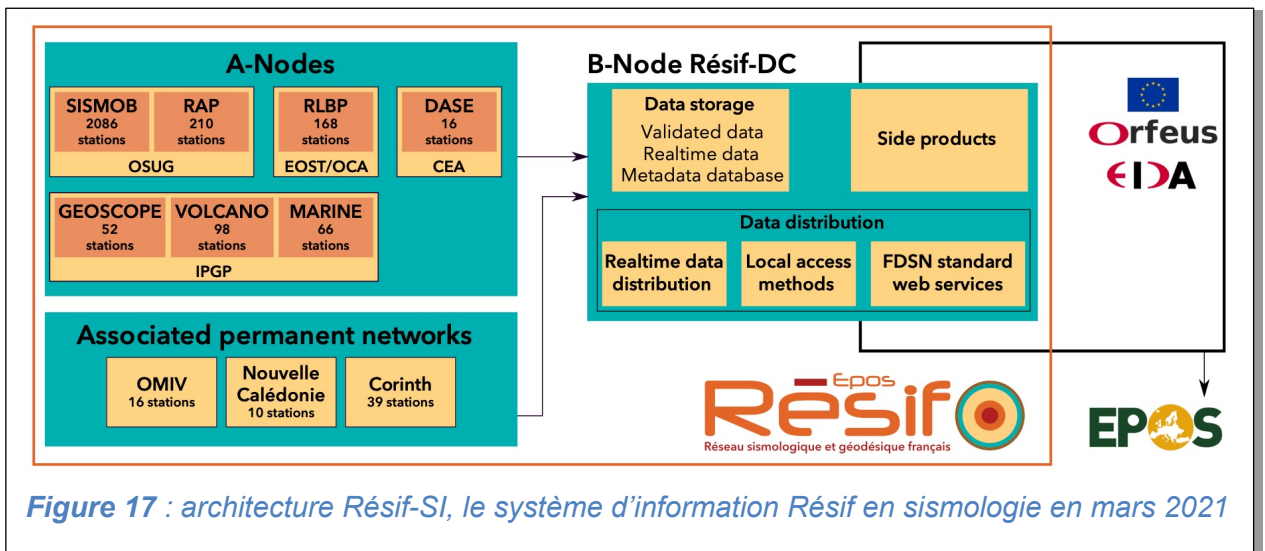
A-Nodes

SISMOB
2086
stations

RAP
210
stations

OSUG

RLBP
168
stations

EOST/OCA

DASE
16
stations

CEA

GEOSCOPE
52
stations

VOLCANO
98
stations

MARINE
66
stations

IPGP

Associated permanent networks

OMIV
16 stations

Nouvelle Calédonie
10 stations

Corinth
39 stations

B-Node Résif-DC

Data storage
Validated data
Realtime data
Metadata database

Side products

Data distribution

Realtime data distribution

Local access methods

FDSN standard web services

Orfeus
EIDA

Epos
Résif
Réseau sismologique et géodésique français

EPOS

*Figure 17* : architecture Résif-SI, le système d'information Résif en sismologie en mars 2021